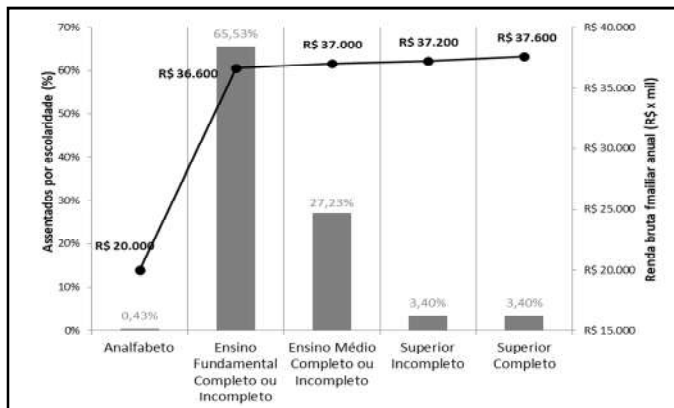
70%
60%
50%
40%
30%
20%
10%
0%

Assentados por escolaridade (%)

R$ 40.000
R$ 35.000
R$ 30.000
R$ 25.000
R$ 20.000
R$ 15.000

Renda bruta fmailiar anual (R$ x mil)

R$ 20.000
R$ 36.600
R$ 37.000
R$ 37.200
R$ 37.600

0,43%
65,53%
27,23%
3,40%
3,40%

Analfabeto
Ensino Fundamental Completo ou Incompleto
Ensino Médio Completo ou Incompleto
Superior Incompleto
Superior Completo